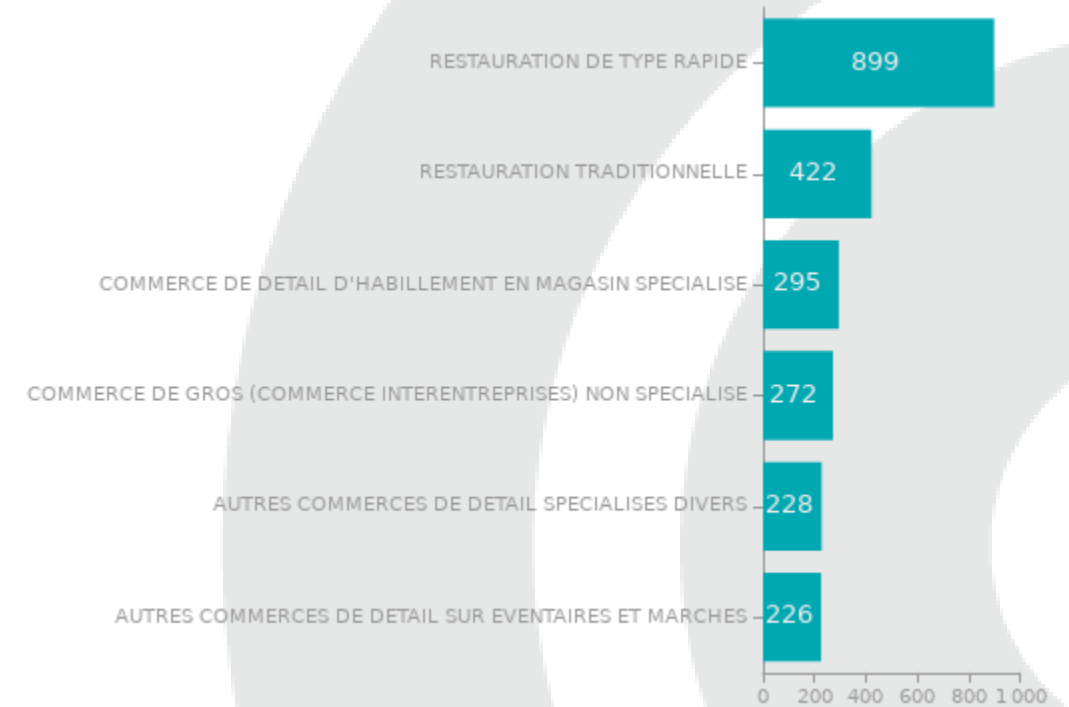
RESTAURATION DE TYPE RAPIDE 899

RESTAURATION TRADITIONNELLE 422

COMMERCE DE DETAIL D'HABILLEMENT EN MAGASIN SPECIALISE 295

COMMERCE DE GROS (COMMERCE INTERENTREPRISES) NON SPECIALISE 272

AUTRES COMMERCES DE DETAIL SPECIALISES DIVERS 228

AUTRES COMMERCES DE DETAIL SUR EVENTAIRES ET MARCHES 226

0 200 400 600 800 1 000